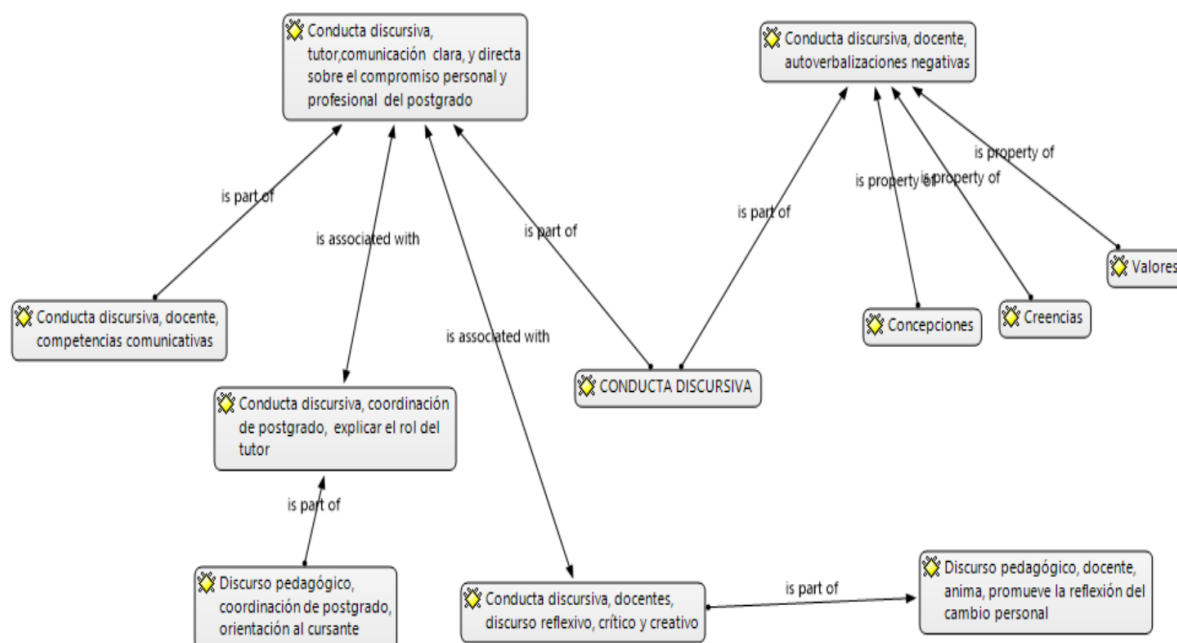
Conducta discursiva, tutor,comunicación clara, y directa sobre el compromiso personal y profesional del postgrado

Conducta discursiva, docente, autoverbalizaciones negativas

is part of

is associated with

is part of

is part of

is property of

is property of

is property of

Valores

Conducta discursiva, docente, competencias comunicativas

Concepciones

Creencias

is associated with

CONDUCTA DISCURSIVA

Conducta discursiva, coordinación de postgrado, explicar el rol del tutor

is part of

Discurso pedagógico, coordinación de postgrado, orientación al cursante

Conducta discursiva, docentes, discurso reflexivo, crítico y creativo

is part of

Discurso pedagógico, docente, anima, promueve la reflexión del cambio personal